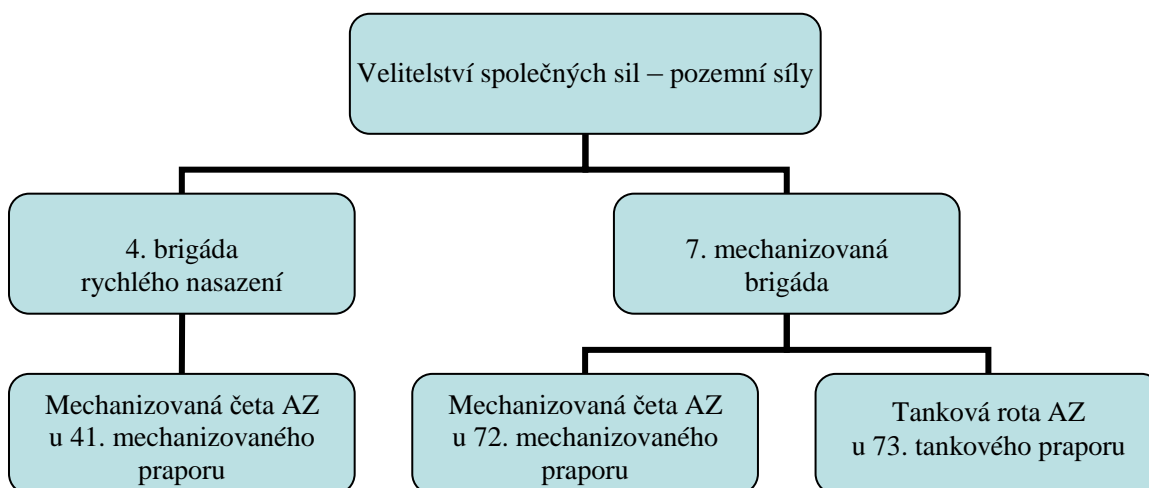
Velitelství společných sil – pozemní síly

4. brigáda rychlého nasazení

7. mechanizovaná brigáda

Mechanizovaná četa AZ u 41. mechanizovaného praporu

Mechanizovaná četa AZ u 72. mechanizovaného praporu

Tanková rota AZ u 73. tankového praporu